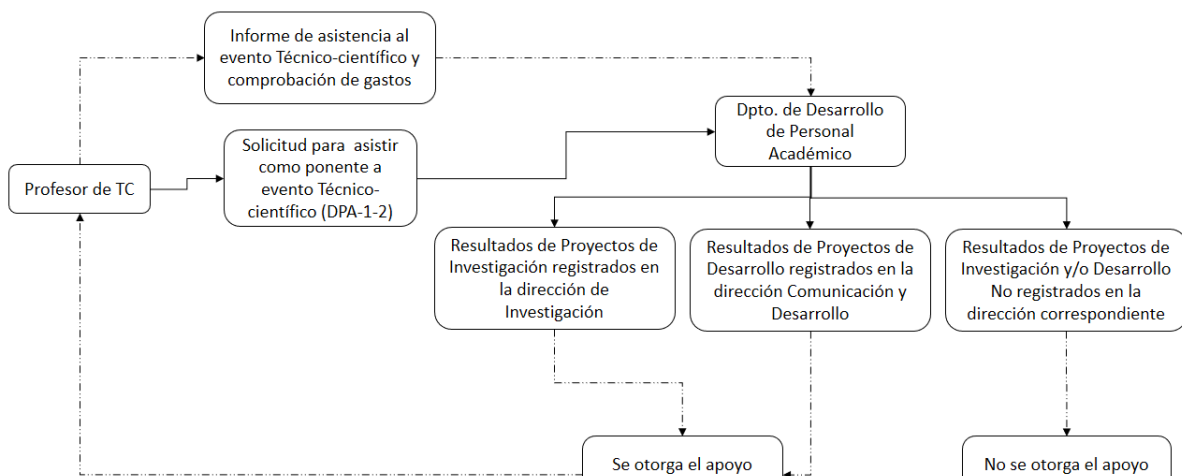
Informe de asistencia al evento Técnico-científico y comprobación de gastos

Dpto. de Desarrollo de Personal Académico

Solicitud para asistir como ponente a evento Técnico-científico (DPA-1-2)

Profesor de TC

Resultados de Proyectos de Investigación registrados en la dirección de Investigación

Resultados de Proyectos de Desarrollo registrados en la dirección Comunicación y Desarrollo

Resultados de Proyectos de Investigación y/o Desarrollo No registrados en la dirección correspondiente

Se otorga el apoyo

No se otorga el apoyo